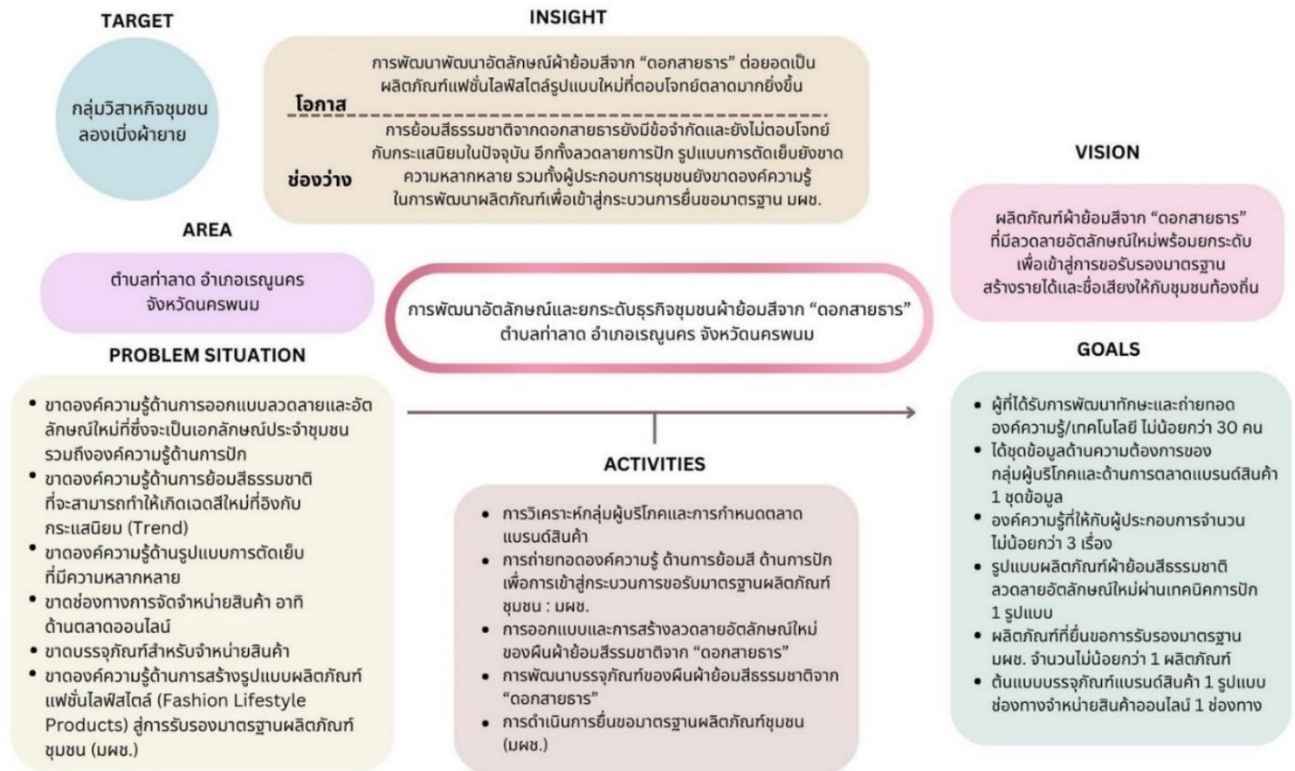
TARGET

กลุ่มวิสาหกิจชุมชนลองเบิ่งผ้ายาย

INSIGHT

โอกาส
การพัฒนาพัฒนาอัตลักษณ์ผ้าย้อมสีจาก "ดอกสายธาร" ต่อยอดเป็นผลิตภัณฑ์แฟชั่นไลฟ์สไตล์รูปแบบใหม่ที่ตอบโจทย์ตลาดมากยิ่งขึ้น

ช่องว่าง
การย้อมสีธรรมชาติจากดอกสายธารยังมีข้อจำกัดและยังไม่ตอบโจทย์กับกระแสนิยมในปัจจุบัน อีกทั้งลวดลายการปัก รูปแบบการตัดเย็บยังขาดความหลากหลาย รวมทั้งผู้ประกอบการชุมชนยังขาดองค์ความรู้ในการพัฒนาผลิตภัณฑ์เพื่อเข้าสู่กระบวนการยื่นขอมาตรฐาน มผช.

VISION

ผลิตภัณฑ์ผ้าย้อมสีจาก "ดอกสายธาร" ที่มีลวดลายอัตลักษณ์ใหม่พร้อมยกระดับเพื่อเข้าสู่การขอรับรองมาตรฐาน สร้างรายได้และชื่อเสียงให้กับชุมชนท้องถิ่น

AREA

ตำบลท่าลาด อำเภอเรณูนคร จังหวัดนครพนม

การพัฒนาอัตลักษณ์และยกระดับธุรกิจชุมชนผ้าย้อมสีจาก "ดอกสายธาร" ตำบลท่าลาด อำเภอเรณูนคร จังหวัดนครพนม

PROBLEM SITUATION

- ขาดองค์ความรู้ด้านการออกแบบลวดลายและอัตลักษณ์ใหม่ที่ซึ่งจะเป็นเอกลักษณ์ประจำชุมชน รวมถึงองค์ความรู้ด้านการปัก
- ขาดองค์ความรู้ด้านการย้อมสีธรรมชาติที่จะสามารถทำให้เกิดเฉดสีใหม่ที่อิงกับกระแสนิยม (Trend)
- ขาดองค์ความรู้ด้านรูปแบบการตัดเย็บที่มีความหลากหลาย
- ขาดช่องทางการจัดจำหน่ายสินค้า อาทิ ด้านตลาดออนไลน์
- ขาดบรรจุภัณฑ์สำหรับจำหน่ายสินค้า
- ขาดองค์ความรู้ด้านการสร้างรูปแบบผลิตภัณฑ์แฟชั่นไลฟ์สไตล์ (Fashion Lifestyle Products) สู่การรับรองมาตรฐานผลิตภัณฑ์ชุมชน (มผช.)

ACTIVITIES

- การวิเคราะห์กลุ่มผู้บริโภคและการกำหนดตลาดแบรนด์สินค้า
- การถ่ายทอดองค์ความรู้ ด้านการย้อมสี ด้านการปัก เพื่อการเข้าสู่กระบวนการขอรับมาตรฐานผลิตภัณฑ์ชุมชน : มผช.
- การออกแบบและการสร้างลวดลายอัตลักษณ์ใหม่ของผืนผ้าย้อมสีธรรมชาติจาก "ดอกสายธาร"
- การพัฒนาบรรจุภัณฑ์ของผืนผ้าย้อมสีธรรมชาติจาก "ดอกสายธาร"
- การดำเนินการยื่นขอมาตรฐานผลิตภัณฑ์ชุมชน (มผช.)

GOALS

- ผู้ที่ได้รับการพัฒนาทักษะและถ่ายทอดองค์ความรู้/เทคโนโลยี ไม่น้อยกว่า 30 คน
- ได้ชุดข้อมูลด้านความต้องการของกลุ่มผู้บริโภคและด้านการตลาดแบรนด์สินค้า 1 ชุดข้อมูล
- องค์ความรู้ที่ให้กับผู้ประกอบการจำนวนไม่น้อยกว่า 3 เรื่อง
- รูปแบบผลิตภัณฑ์ผ้าย้อมสีธรรมชาติลวดลายอัตลักษณ์ใหม่ผ่านเทคนิคการปัก 1 รูปแบบ
- ผลิตภัณฑ์ที่ยื่นขอการรับรองมาตรฐาน มผช. จำนวนไม่น้อยกว่า 1 ผลิตภัณฑ์
- ต้นแบบบรรจุภัณฑ์แบรนด์สินค้า 1 รูปแบบ ช่องทางจำหน่ายสินค้าออนไลน์ 1 ช่องทาง